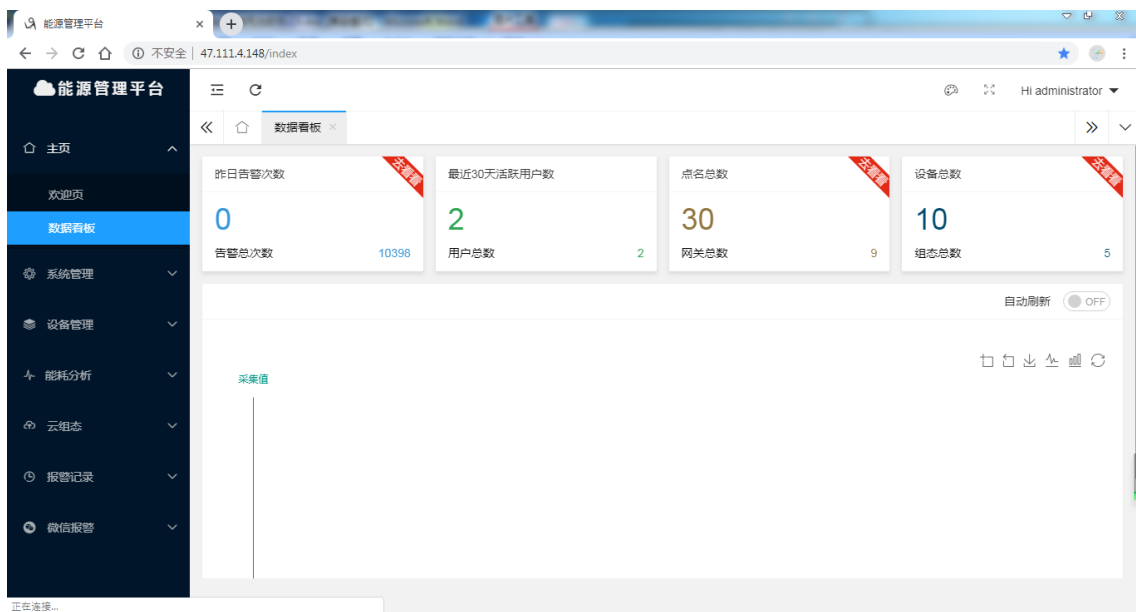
能源管理平台 ×

不安全 | 47.111.4.148/index

能源管理平台

Hi administrator

主页

欢迎页

数据看板

系统管理

设备管理

能耗分析

云组态

报警记录

微信报警

数据看板 ×

昨日告警次数
去看看
0
告警总次数 10398

最近30天活跃用户数
2
用户总数 2

点名总数
去看看
30
网关总数 9

设备总数
去看看
10
组态总数 5

自动刷新 OFF

采集值

正在连接...